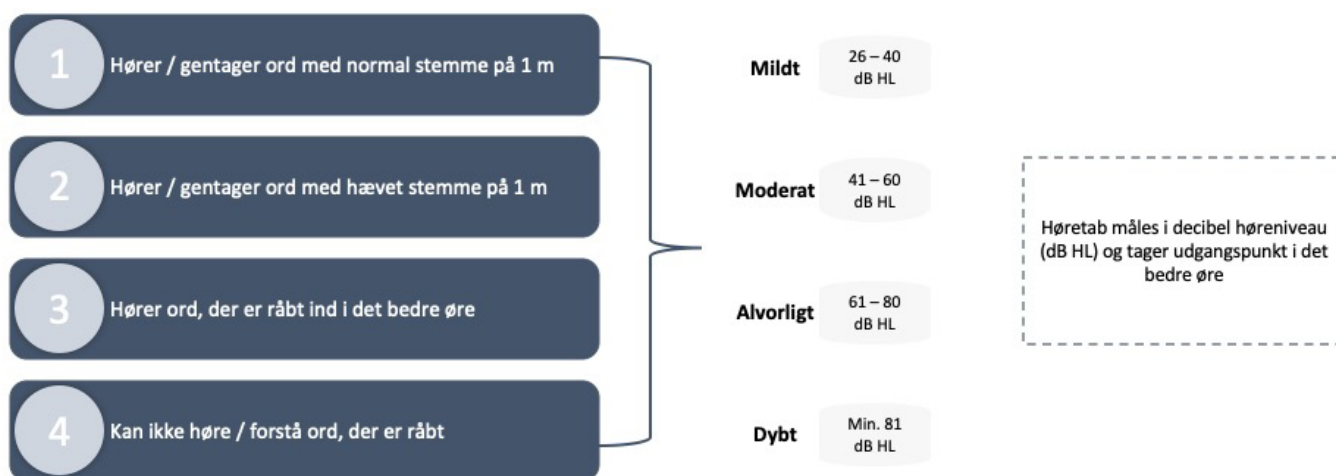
1 Hører / gentager ord med normal stemme på 1 m

2 Hører / gentager ord med hævet stemme på 1 m

3 Hører ord, der er råbt ind i det bedre øre

4 Kan ikke høre / forstå ord, der er råbt

Mildt 26 – 40 dB HL

Moderat 41 – 60 dB HL

Alvorligt 61 – 80 dB HL

Dybt Min. 81 dB HL

Høretab måles i decibel høreniveau (dB HL) og tager udgangspunkt i det bedre øre